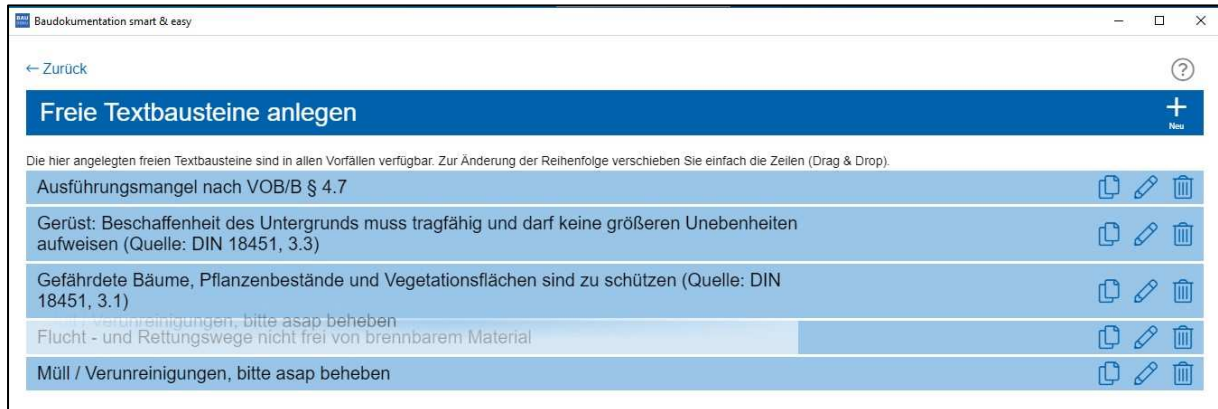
Baudokumentation smart & easy

← Zurück

?

Freie Textbausteine anlegen

+
Neu

Die hier angelegten freien Textbausteine sind in allen Vorfällen verfügbar. Zur Änderung der Reihenfolge verschieben Sie einfach die Zeilen (Drag & Drop).

Ausführungsmangel nach VOB/B § 4.7

Gerüst: Beschaffenheit des Untergrunds muss tragfähig und darf keine größeren Unebenheiten aufweisen (Quelle: DIN 18451, 3.3)

Gefährdete Bäume, Pflanzenbestände und Vegetationsflächen sind zu schützen (Quelle: DIN 18451, 3.1)

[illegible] Verunreinigungen, bitte asap beheben

Flucht - und Rettungswege nicht frei von brennbarem Material

Müll / Verunreinigungen, bitte asap beheben